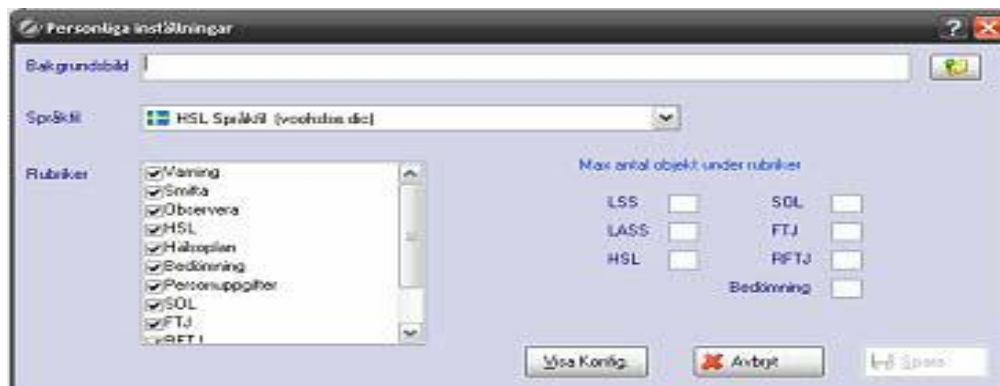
Personliga inställningar

Bakgrundsbild

Språkfil
HSL Språkfil (voohdos.dic)

Rubriker
Varning
Smitta
Observera
HSL
Hälsoplan
Bedömning
Personuppgifter
SOL
FTJ
RFTJ

Max antal objekt under rubriker

LSS
LASS
HSL
SOL
FTJ
RFTJ
Bedömning

Visa Konfig.
Avbryt
Spara